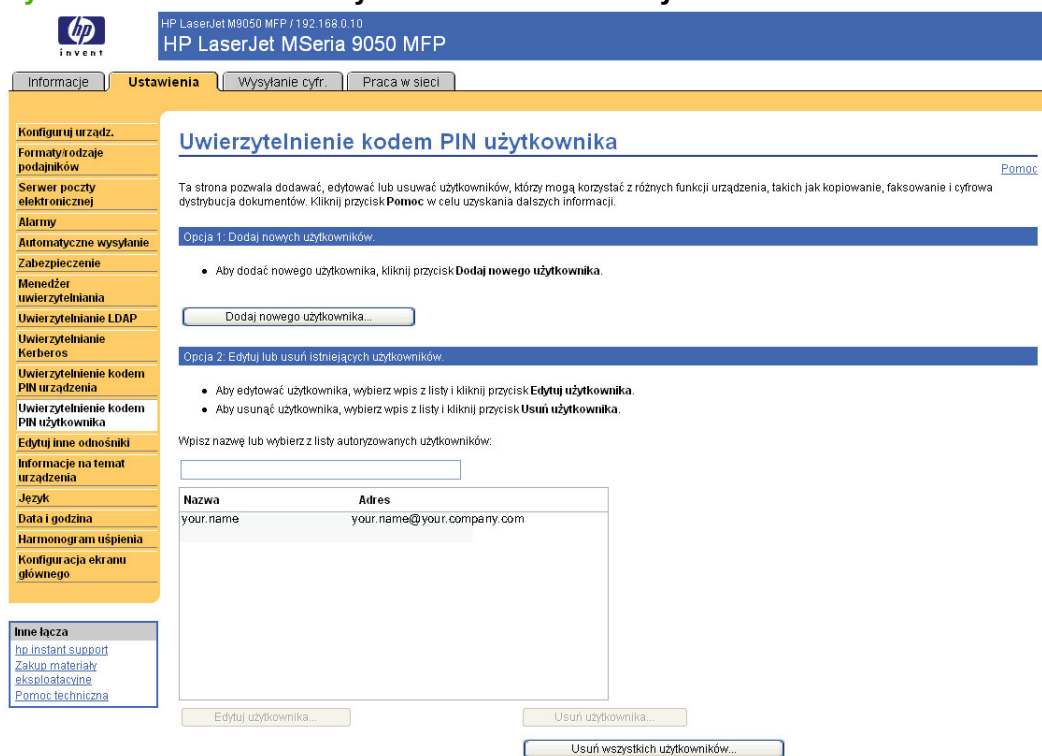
invent

HP LaserJet M9050 MFP / 192.168.0.10
HP LaserJet MSeria 9050 MFP

Informacje | Ustawienia | Wysyłanie cyfr. | Praca w sieci

Konfiguruj urządz.
Formaty/rodzaje podajników
Serwer poczty elektronicznej
Alarmy
Automatyczne wysyłanie
Zabezpieczenie
Menedżer uwierzytelniania
Uwierzytelnianie LDAP
Uwierzytelnianie Kerberos
Uwierzytelnienie kodem PIN urządzenia
Uwierzytelnienie kodem PIN użytkownika
Edytuj inne odnośniki
Informacje na temat urządzenia
Język
Data i godzina
Harmonogram uśpienia
Konfiguracja ekranu głównego

Inne łącza
hp instant support
Zakup materiały eksploatacyjne
Pomoc techniczna

Uwierzytelnienie kodem PIN użytkownika

Pomoc

Ta strona pozwala dodawać, edytować lub usuwać użytkowników, którzy mogą korzystać z różnych funkcji urządzenia, takich jak kopiowanie, faksowanie i cyfrowa dystrybucja dokumentów. Kliknij przycisk **Pomoc** w celu uzyskania dalszych informacji.

Opcja 1: Dodaj nowych użytkowników.

• Aby dodać nowego użytkownika, kliknij przycisk **Dodaj nowego użytkownika**.

Dodaj nowego użytkownika...

Opcja 2: Edytuj lub usuń istniejących użytkowników.

• Aby edytować użytkownika, wybierz wpis z listy i kliknij przycisk **Edytuj użytkownika**.
• Aby usunąć użytkownika, wybierz wpis z listy i kliknij przycisk **Usuń użytkownika**.

Wpisz nazwę lub wybierz z listy autoryzowanych użytkowników:

| Nazwa | Adres |
|---|---|
| your.name | your.name@your.company.com |

Edytuj użytkownika...
Usuń użytkownika...
Usuń wszystkich użytkowników...